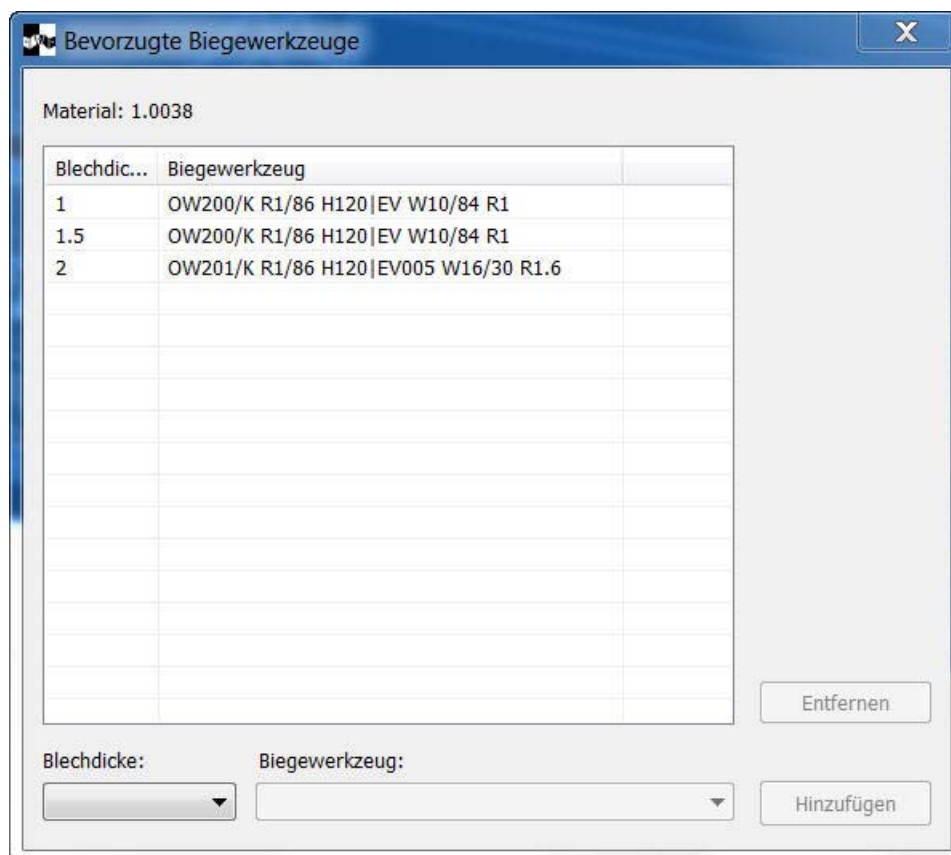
Bevorzugte Biegewerkzeuge

X

Material: 1.0038

| Blechdic... | Biegewerkzeug |
|---|---|
| 1 | OW200/K R1/86 H120\|EV W10/84 R1 |
| 1.5 | OW200/K R1/86 H120\|EV W10/84 R1 |
| 2 | OW201/K R1/86 H120\|EV005 W16/30 R1.6 |

Entfernen

Blechdicke:

Biegewerkzeug:

Hinzufügen